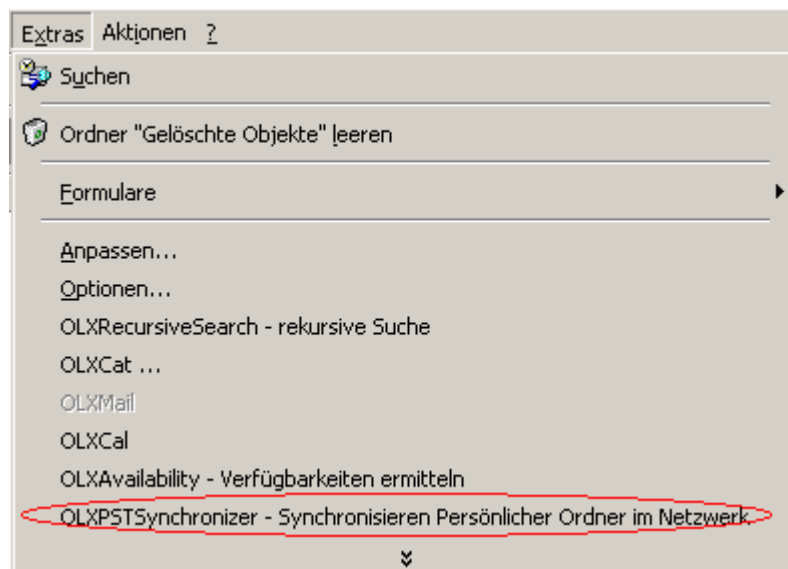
Extras Aktionen ?

Suchen

Ordner "Gelöschte Objekte" leeren

Formulare

Anpassen...

Optionen...

OLXRecursiveSearch - rekursive Suche

OLXCat ...

OLXMail

OLXCal

OLXAvailability - Verfügbarkeiten ermitteln

OLXPSTSynchronizer - Synchronisieren Persönlicher Ordner im Netzwerk